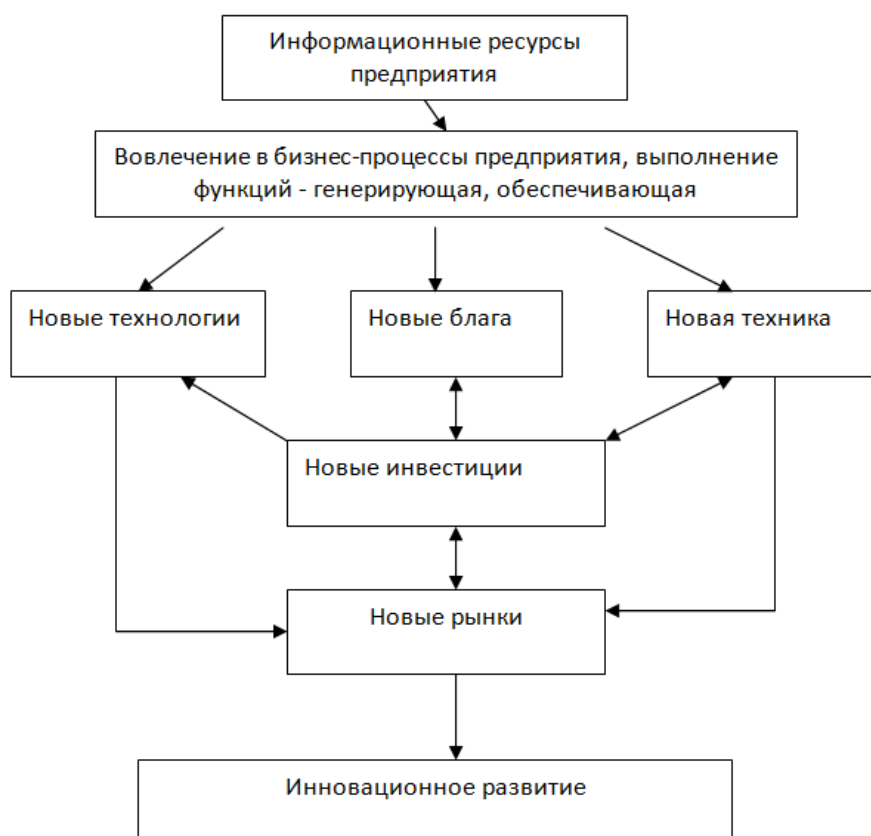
Информационные ресурсы предприятия

Вовлечение в бизнес-процессы предприятия, выполнение функций - генерирующая, обеспечивающая

Новые технологии

Новые блага

Новая техника

Новые инвестиции

Новые рынки

Инновационное развитие